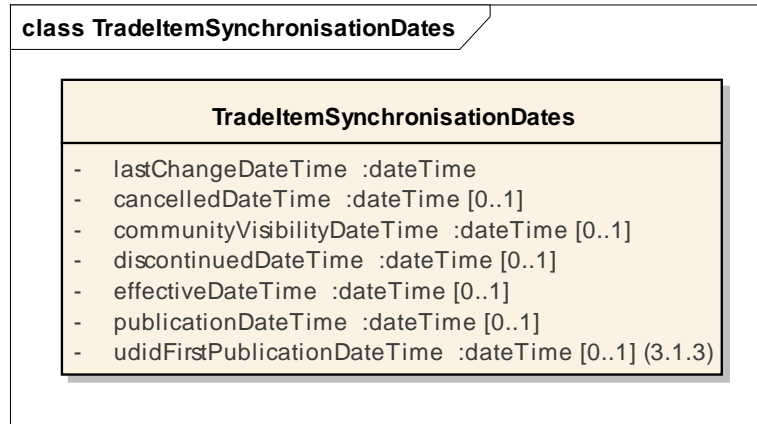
class TradeItemSynchronisationDates

TradeItemSynchronisationDates

- lastChangeDateTime :dateTime
- cancelledDateTime :dateTime [0..1]
- communityVisibilityDateTime :dateTime [0..1]
- discontinuedDateTime :dateTime [0..1]
- effectiveDateTime :dateTime [0..1]
- publicationDateTime :dateTime [0..1]
- udidFirstPublicationDateTime :dateTime [0..1] (3.1.3)